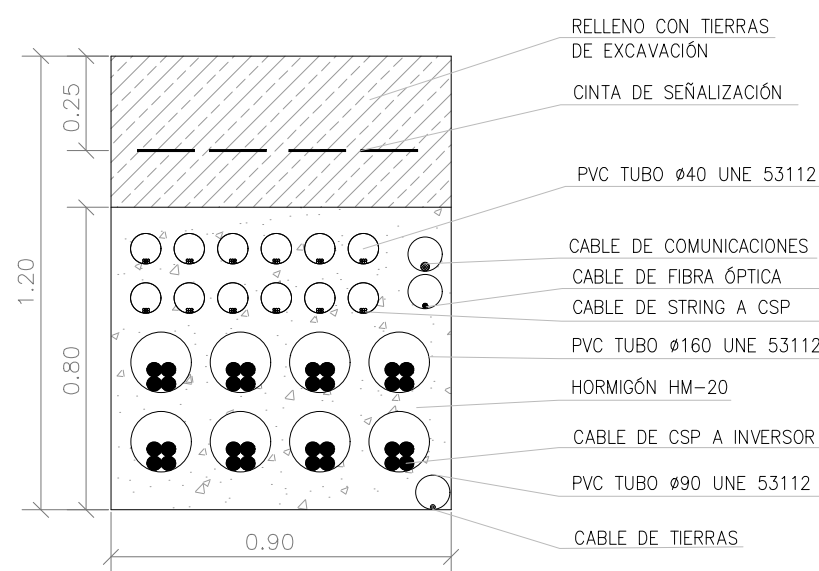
RELLENO CON TIERRAS DE EXCAVACIÓN

CINTA DE SEÑALIZACIÓN

PVC TUBO ø40 UNE 53112

CABLE DE COMUNICACIONES

CABLE DE FIBRA ÓPTICA

CABLE DE STRING A CSP

PVC TUBO ø160 UNE 53112

HORMIGÓN HM-20

CABLE DE CSP A INVERSOR

PVC TUBO ø90 UNE 53112

CABLE DE TIERRAS

0.25

1.20

0.80

0.90